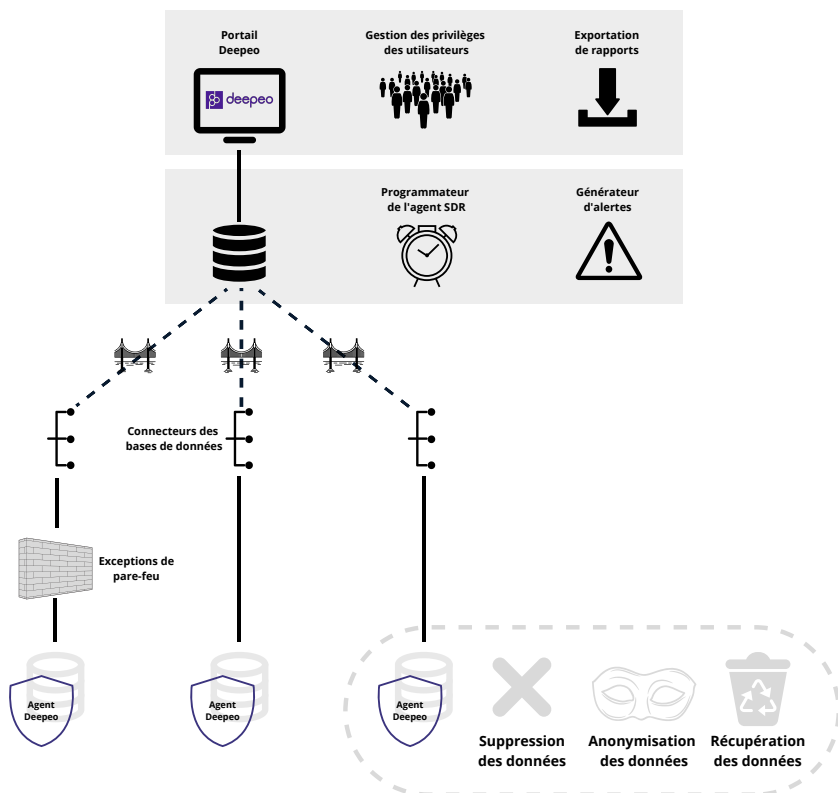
Portail Deepeo

deepeo

Gestion des privilèges des utilisateurs

Exportation de rapports

Programmateur de l'agent SDR

Générateur d'alertes

Connecteurs des bases de données

Exceptions de pare-feu

Agent Deepeo

Agent Deepeo

Agent Deepeo

Suppression des données

Anonymisation des données

Récupération des données